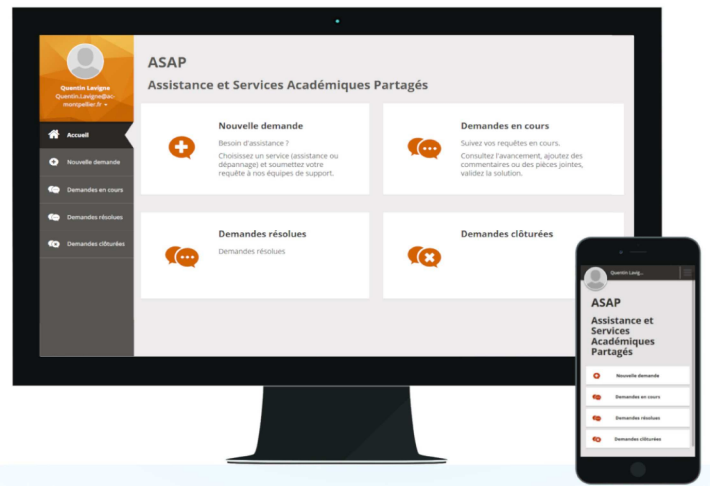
Quentin Lavigne
Quentin.Lavigne@ac-montpellier.fr ▾

Accueil
Nouvelle demande
Demandes en cours
Demandes résolues
Demandes clôturées

ASAP
Assistance et Services Académiques Partagés

Nouvelle demande
Besoin d'assistance ?
Choisissez un service (assistance ou dépannage) et soumettez votre requête à nos équipes de support.

Demandes en cours
Suivez vos requêtes en cours.
Consultez l'avancement, ajoutez des commentaires ou des pièces jointes, validez la solution.

Demandes résolues
Demandes résolues

Demandes clôturées

Quentin Lavig...

ASAP
Assistance et Services Académiques Partagés

Nouvelle demande
Demandes en cours
Demandes résolues
Demandes clôturées